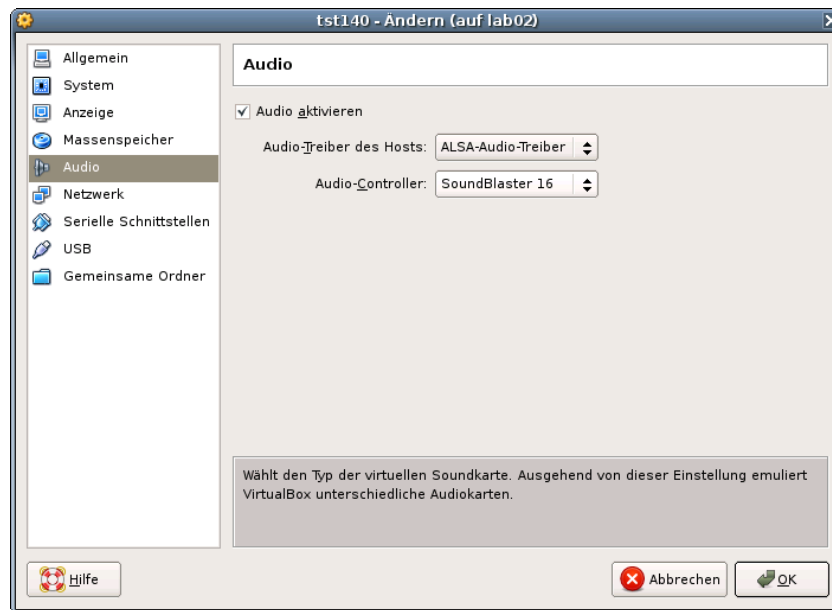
tst140 - Ändern (auf lab02)

Allgemein
System
Anzeige
Massenspeicher
Audio
Netzwerk
Serielle Schnittstellen
USB
Gemeinsame Ordner

Audio

✓ Audio aktivieren

Audio-Treiber des Hosts: ALSA-Audio-Treiber

Audio-Controller: SoundBlaster 16

Wählt den Typ der virtuellen Soundkarte. Ausgehend von dieser Einstellung emuliert VirtualBox unterschiedliche Audiokarten.

Hilfe

Abbrechen

OK